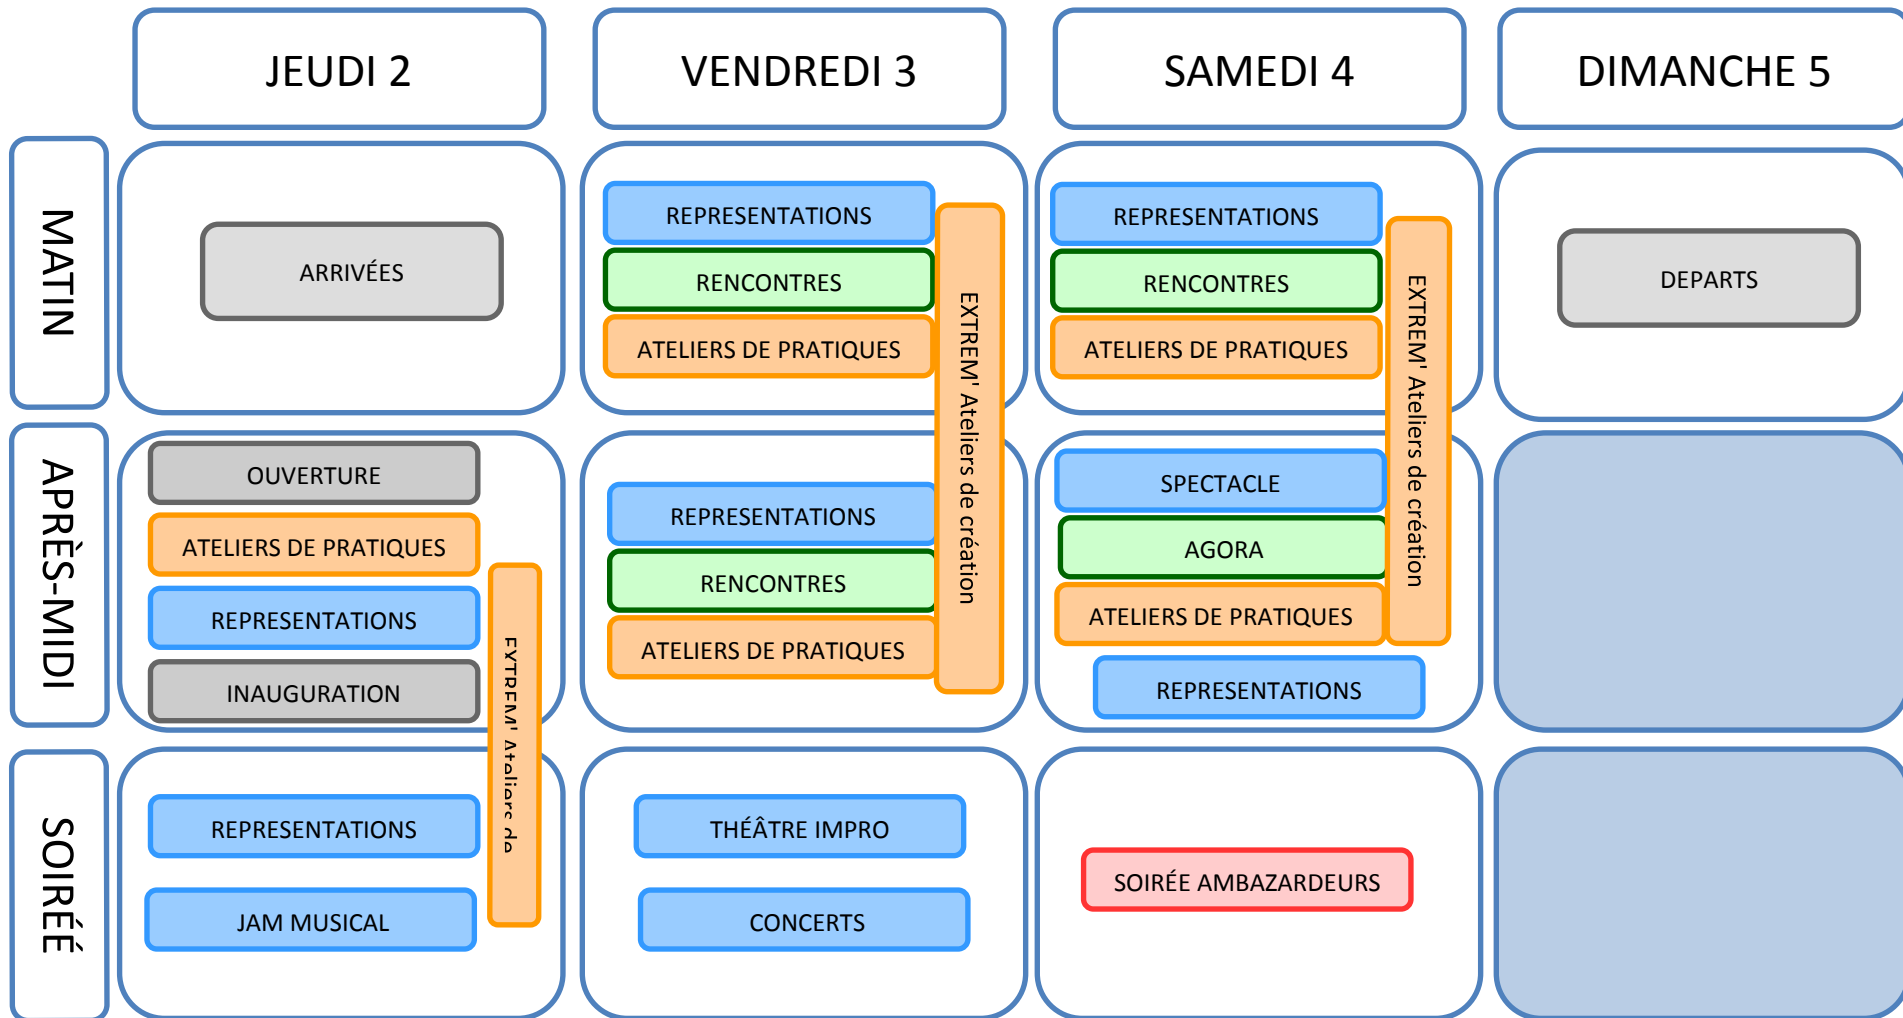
| | JEUDI 2 | VENDREDI 3 | SAMEDI 4 | DIMANCHE 5 |
|---|---|---|---|---|
| MATIN | ARRIVÉES | REPRESENTATIONS<br>RENCONTRES<br>ATELIERS DE PRATIQUES | REPRESENTATIONS<br>RENCONTRES<br>ATELIERS DE PRATIQUES | DEPARTS |
| APRÈS-MIDI | OUVERTURE<br>ATELIERS DE PRATIQUES<br>REPRESENTATIONS<br>INAUGURATION | REPRESENTATIONS<br>RENCONTRES<br>ATELIERS DE PRATIQUES | SPECTACLE<br>AGORA<br>ATELIERS DE PRATIQUES<br>REPRESENTATIONS | |
| SOIRÉE | REPRESENTATIONS<br>JAM MUSICAL | THÉÂTRE IMPRO<br>CONCERTS | SOIRÉE AMBAZARDEURS | |

EXTREM' Ateliers de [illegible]

EXTREM' Ateliers de création

EXTREM' Ateliers de création